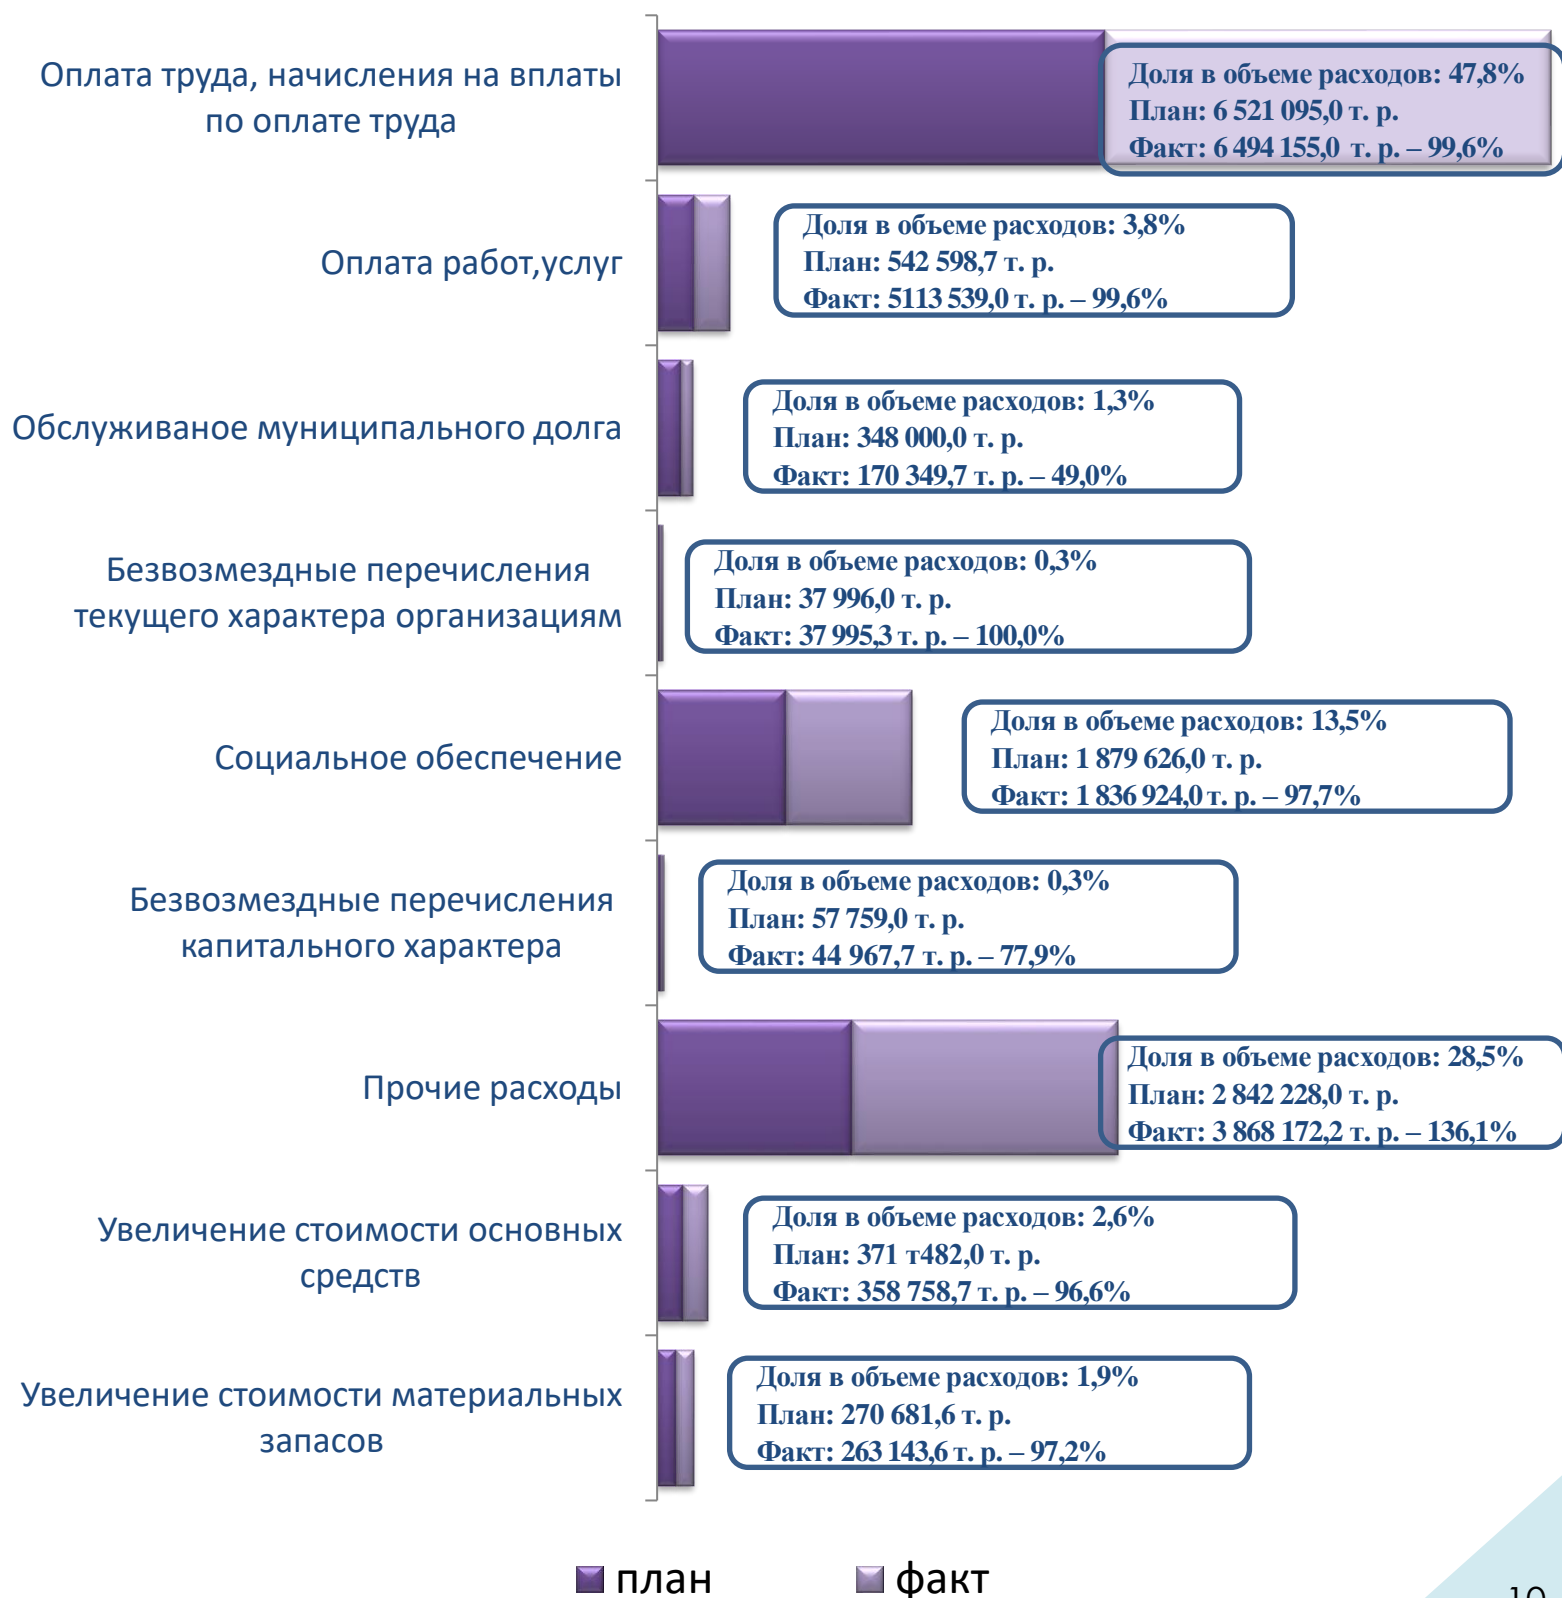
Оплата труда, начисления на вплаты по оплате труда

Доля в объеме расходов: 47,8%
План: 6 521 095,0 т. р.
Факт: 6 494 155,0 т. р. – 99,6%

Оплата работ,услуг

Доля в объеме расходов: 3,8%
План: 542 598,7 т. р.
Факт: 5113 539,0 т. р. – 99,6%

Обслуживаное муниципального долга

Доля в объеме расходов: 1,3%
План: 348 000,0 т. р.
Факт: 170 349,7 т. р. – 49,0%

Безвозмездные перечисления текущего характера организациям

Доля в объеме расходов: 0,3%
План: 37 996,0 т. р.
Факт: 37 995,3 т. р. – 100,0%

Социальное обеспечение

Доля в объеме расходов: 13,5%
План: 1 879 626,0 т. р.
Факт: 1 836 924,0 т. р. – 97,7%

Безвозмездные перечисления капитального характера

Доля в объеме расходов: 0,3%
План: 57 759,0 т. р.
Факт: 44 967,7 т. р. – 77,9%

Прочие расходы

Доля в объеме расходов: 28,5%
План: 2 842 228,0 т. р.
Факт: 3 868 172,2 т. р. – 136,1%

Увеличение стоимости основных средств

Доля в объеме расходов: 2,6%
План: 371 т482,0 т. р.
Факт: 358 758,7 т. р. – 96,6%

Увеличение стоимости материальных запасов

Доля в объеме расходов: 1,9%
План: 270 681,6 т. р.
Факт: 263 143,6 т. р. – 97,2%

план
факт

10